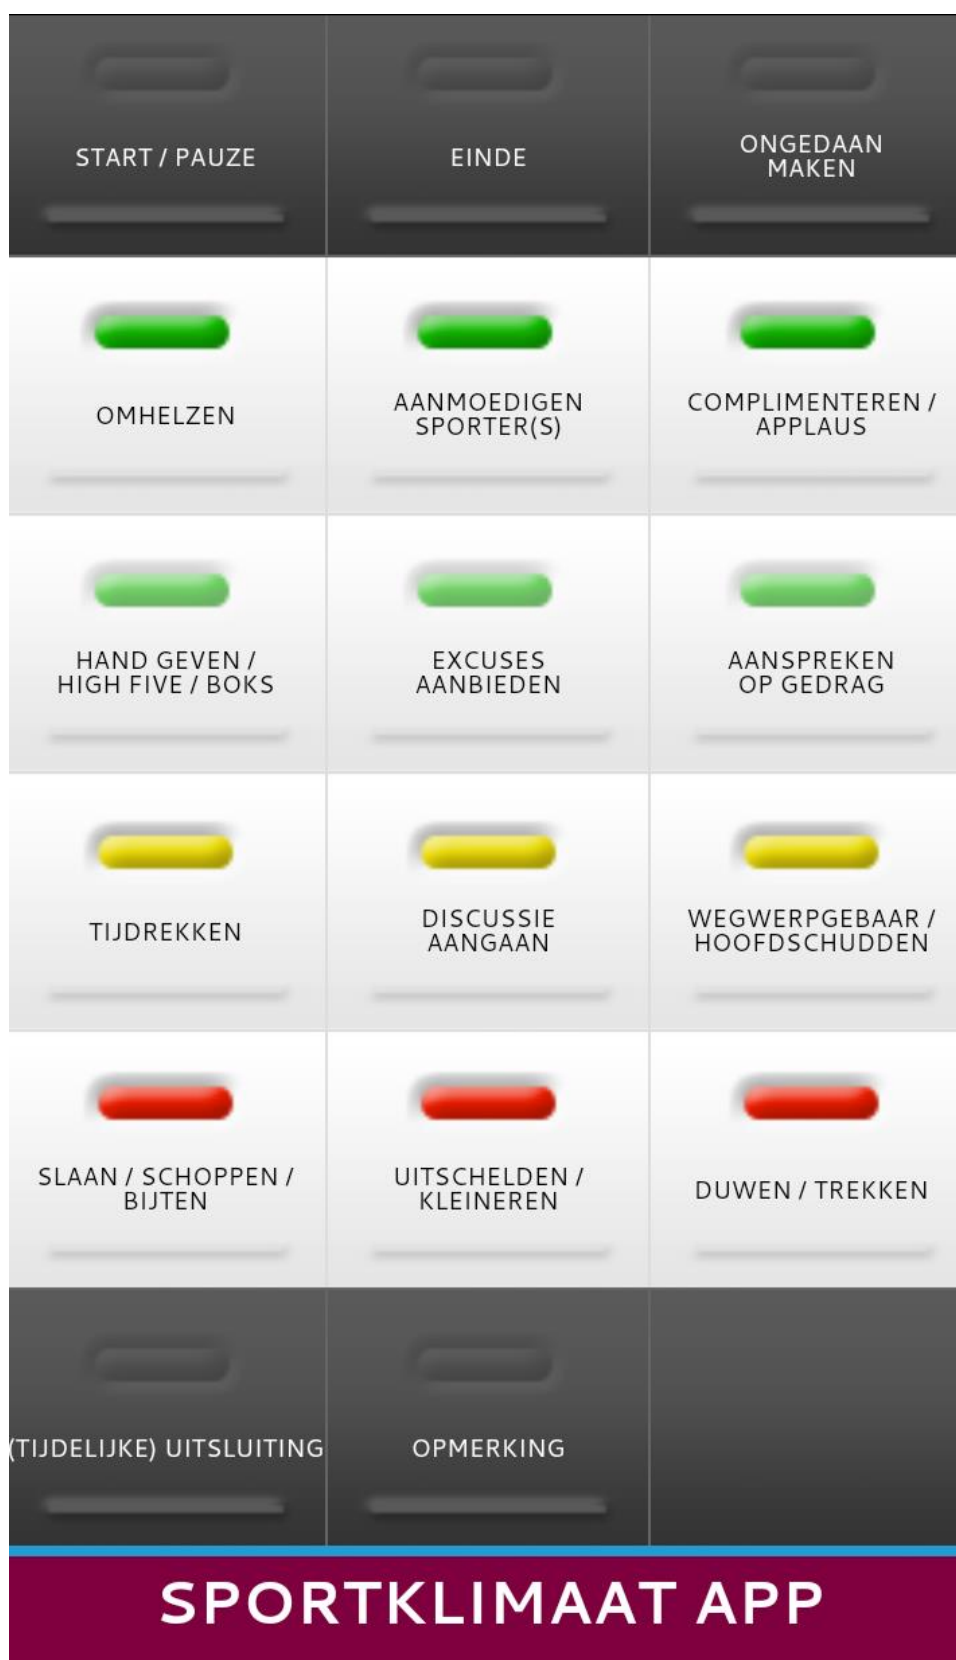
START / PAUZE

EINDE

ONGEDAAN MAKEN

OMHELZEN

AANMOEDIGEN SPORTER(S)

COMPLIMENTEREN / APPLAUS

HAND GEVEN / HIGH FIVE / BOKS

EXCUSES AANBIEDEN

AANSPREKEN OP GEDRAG

TIJDREKKEN

DISCUSSIE AANGAAN

WEGWERPGEBAAR / HOOFDSCHUDDEN

SLAAN / SCHOPPEN / BIJTEN

UITSCHELDEN / KLEINEREN

DUWEN / TREKKEN

(TIJDELIJKE) UITSLUITING

OPMERKING

SPORTKLIMAAT APP